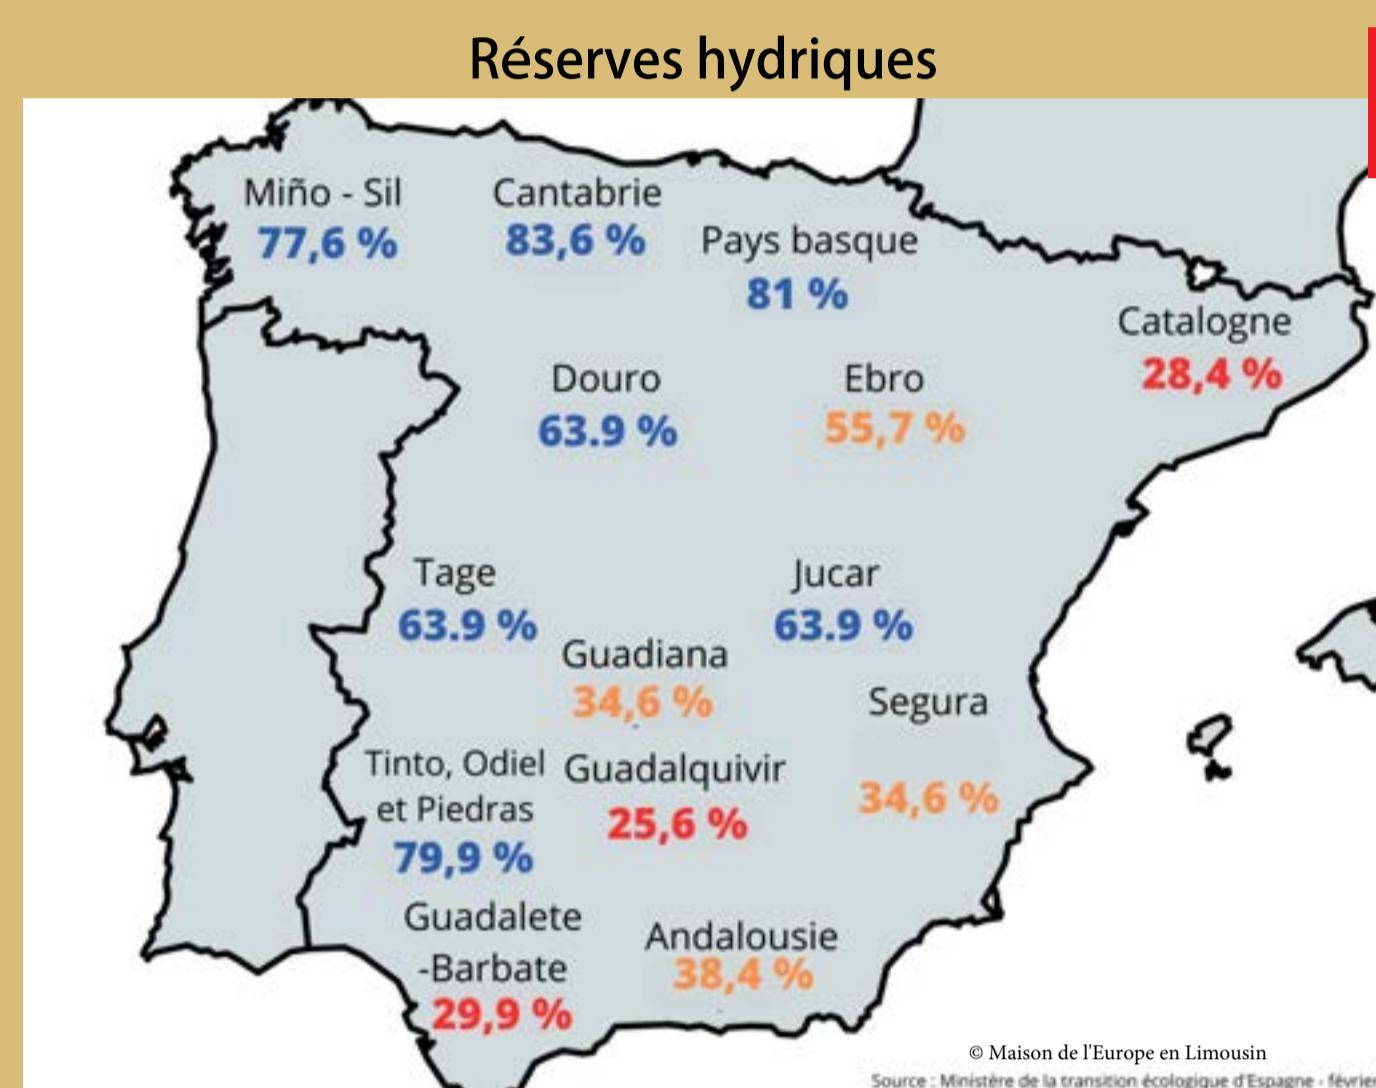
Réserves hydriques

Miño - Sil
77,6 %

Cantabrie
83,6 %

Pays basque
81 %

Catalogne
28,4 %

Douro
63.9 %

Ebro
55,7 %

Tage
63.9 %

Jucar
63.9 %

Guadiana
34,6 %

Segura
34,6 %

Tinto, Odiel et Piedras
79,9 %

Guadalquivir
25,6 %

Guadalete -Barbate
29,9 %

Andalousie
38,4 %

© Maison de l'Europe en Limousin
Source : Ministère de la transition écologique d'Espagne - févrie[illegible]